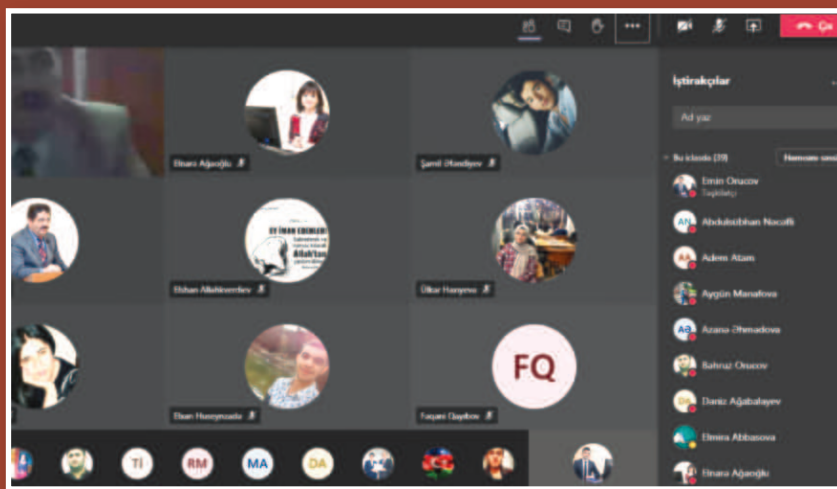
Çıx

İştirakçılar

Ad yaz

Bu iclasda (39)

Hamının səsini

Elnara Ağaoğlu

Şamil Əfəndiyev

Elshan Allahverdiev

Ülkər Hasiyeva

Elxan Hüseynzadə

Fuqan Qaybov

FQ

Emin Orucov
Təşkilatçı

AN

Abdulsübhan Nəcəfli

AA

Adem Atam

Aygün Manafova

AB

Azəna Əhmədova

Bəhruz Orucov

DA

Deniz Ağabalayev

Elmira Abbasova

Elnara Ağaoğlu

TI

RM

MA

DA